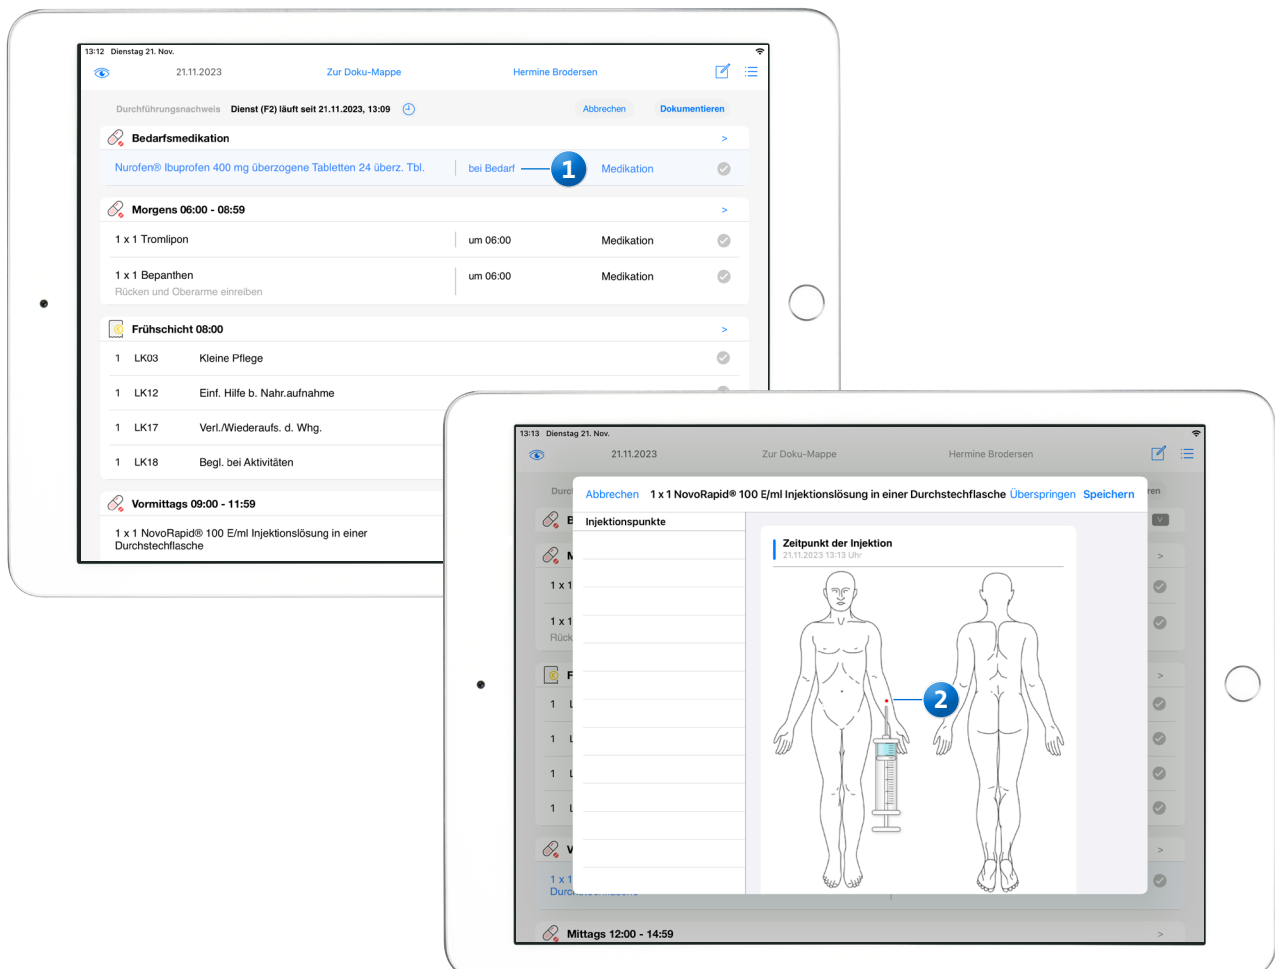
13:12 Dienstag 21. Nov.

21.11.2023 Zur Doku-Mappe Hermine Brodersen

Durchführungsnachweis Dienst (F2) läuft seit 21.11.2023, 13:09 Abbrechen Dokumentieren

Bedarfsmedikation >

Nurofen® Ibuprofen 400 mg überzogene Tabletten 24 überz. Tbl. bei Bedarf 1 Medikation

Morgens 06:00 - 08:59 >

1 x 1 Tromlipon um 06:00 Medikation

1 x 1 Bepanthen um 06:00 Medikation
Rücken und Oberarme einreiben

Frühschicht 08:00 >

1 LK03 Kleine Pflege

1 LK12 Einf. Hilfe b. Nahr.aufnahme

1 LK17 Verl./Wiederaufs. d. Whg.

1 LK18 Begl. bei Aktivitäten

Vormittags 09:00 - 11:59

1 x 1 NovoRapid® 100 E/ml Injektionslösung in einer Durchstechflasche

13:13 Dienstag 21. Nov.

21.11.2023 Zur Doku-Mappe Hermine Brodersen

Abbrechen 1 x 1 NovoRapid® 100 E/ml Injektionslösung in einer Durchstechflasche Überspringen Speichern

Injektionspunkte

Zeitpunkt der Injektion
21.11.2023 13:13 Uhr

2

Mittags 12:00 - 14:59 >